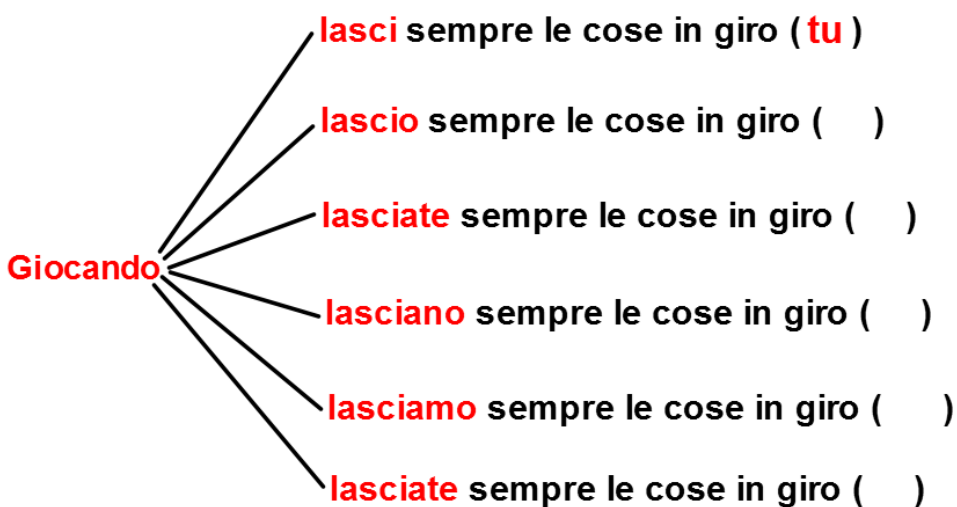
Giocando

lasci sempre le cose in giro ( tu )

lascio sempre le cose in giro (    )

lasciate sempre le cose in giro (    )

lasciano sempre le cose in giro (    )

lasciamo sempre le cose in giro (    )

lasciate sempre le cose in giro (    )